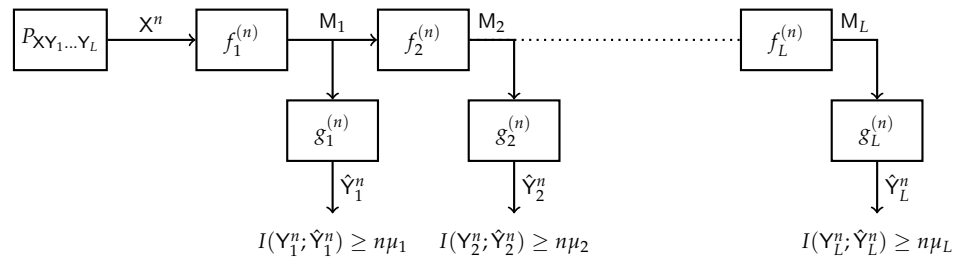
$P_{\mathsf{X}\mathsf{Y}_1\ldots\mathsf{Y}_L}$ $\mathsf{X}^n$ $f_1^{(n)}$ $\mathsf{M}_1$ $f_2^{(n)}$ $\mathsf{M}_2$ $f_L^{(n)}$ $\mathsf{M}_L$

$g_1^{(n)}$ $g_2^{(n)}$ $g_L^{(n)}$

$\hat{\mathsf{Y}}_1^n$ $\hat{\mathsf{Y}}_2^n$ $\hat{\mathsf{Y}}_L^n$

$I(\mathsf{Y}_1^n;\hat{\mathsf{Y}}_1^n) \geq n\mu_1$ $I(\mathsf{Y}_2^n;\hat{\mathsf{Y}}_2^n) \geq n\mu_2$ $I(\mathsf{Y}_L^n;\hat{\mathsf{Y}}_L^n) \geq n\mu_L$